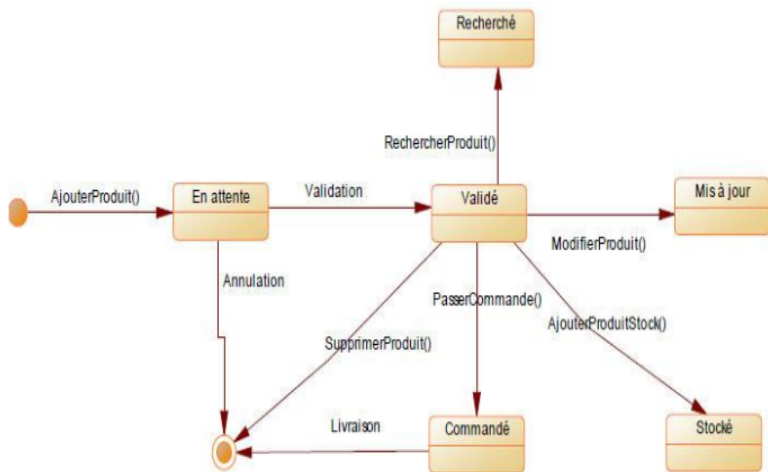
Recherché

RechercherProduit()

AjouterProduit()

En attente

Validation

Validé

Mis à jour

ModifierProduit()

Annulation

PasserCommande()

AjouterProduitStock()

SupprimerProduit()

Livraison

Commandé

Stocké